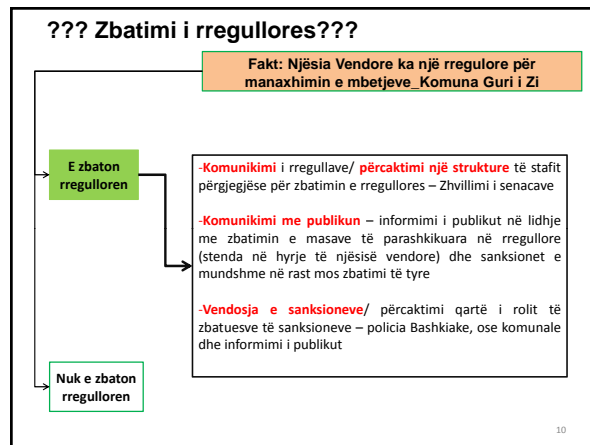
??? Zbatimi i rregullores???

Fakt: Njësia Vendore ka një rregulore për manaxhimin e mbetjeve_Komuna Guri i Zi

E zbaton rregulloren

-Komunikimi i rregullave/ përcaktimi një strukture të stafit përgjegjëse për zbatimin e rregullores – Zhvillimi i senacave

-Komunikimi me publikun – informimi i publikut në lidhje me zbatimin e masave të parashkiuara në rregullore (stenda në hyrje të njësisë vendore) dhe sanksionet e mundshme në rast mos zbatimi të tyre

-Vendosja e sanksioneve/ përcaktimi qartë i rolit të zbatuesve të sanksioneve – policia Bashkiake, ose komunale dhe informimi i publikut

Nuk e zbaton rregulloren

10